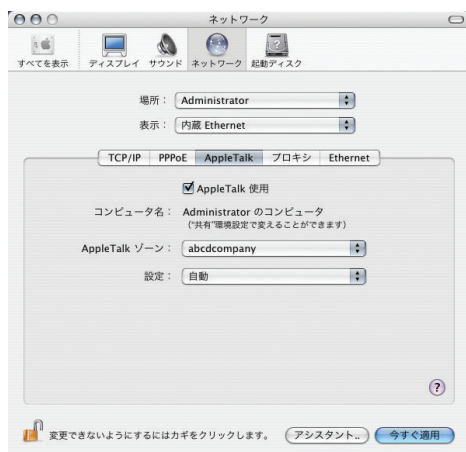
ネットワーク

すべてを表示 ディスプレイ サウンド ネットワーク 起動ディスク

場所： Administrator

表示： 内蔵 Ethernet

TCP/IP PPPoE AppleTalk プロキシ Ethernet

AppleTalk 使用

コンピュータ名： Administrator のコンピュータ
("共有"環境設定で変えることができます)

AppleTalk ゾーン： abcdcompany

設定： 自動

?

変更できないようにするにはカギをクリックします。 アシスタント... 今すぐ適用